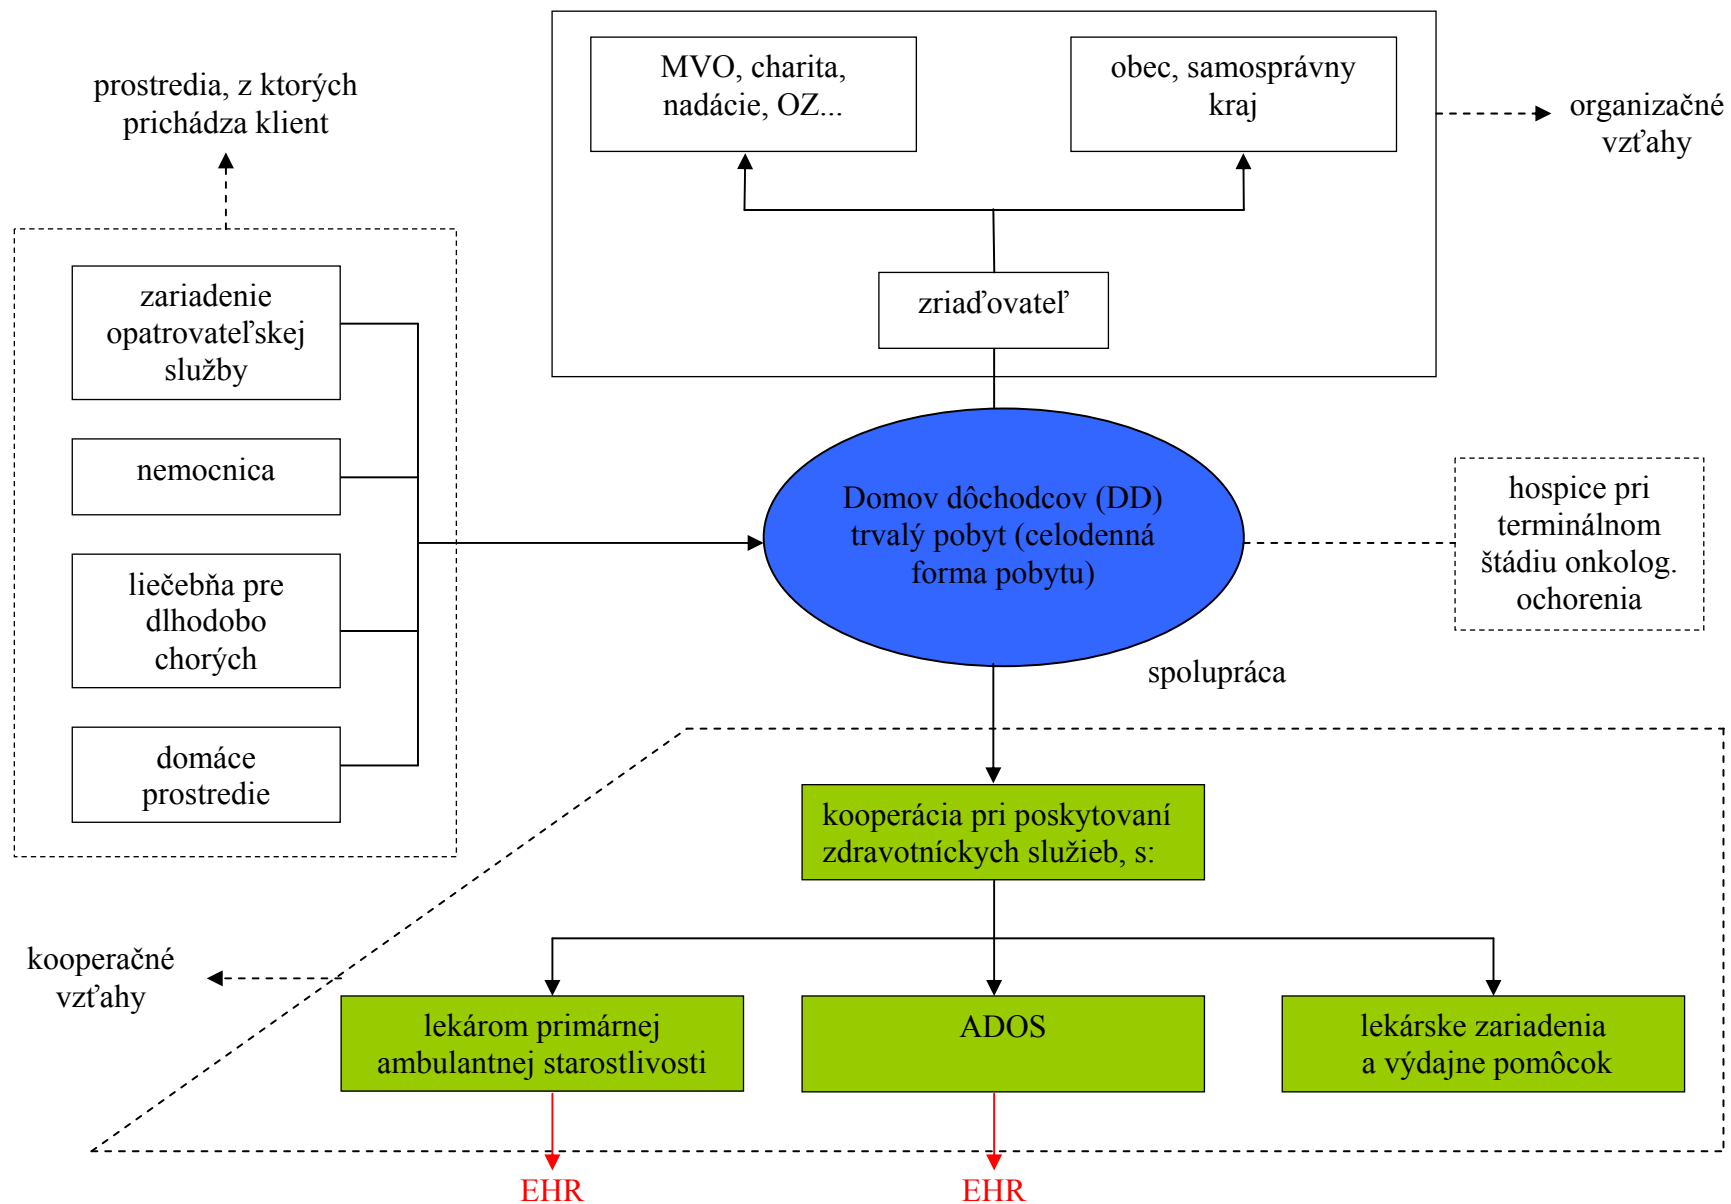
prostredia, z ktorých prichádza klient

MVO, charita, nadácie, OZ...

obec, samosprávny kraj

organizačné vzťahy

zriaďovateľ

zariadenie opatrovateľskej služby

nemocnica

liečebňa pre dlhodobo chorých

domáce prostredie

Domov dôchodcov (DD) trvalý pobyt (celodenná forma pobytu)

hospice pri terminálnom štádiu onkolog. ochorenia

spolupráca

kooperácia pri poskytovaní zdravotníckych služieb, s:

kooperačné vzťahy

lekárom primárnej ambulantnej starostlivosti

ADOS

lekárske zariadenia a výdajne pomôcok

EHR

EHR